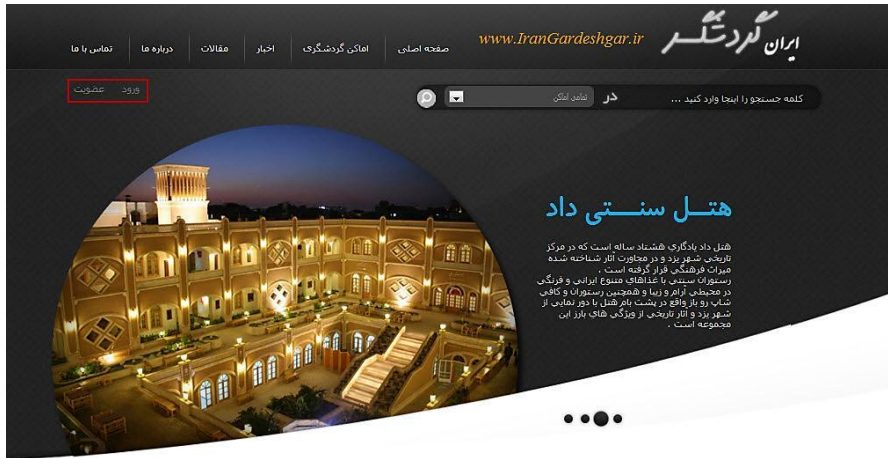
ایران گردشگر
www.IranGardeshgar.ir

صفحه اصلی | اماکن گردشگری | اخبار | مقالات | درباره ما | تماس با ما

ورود | عضویت

کلمه جستجو را اینجا وارد کنید ... در تمامی اماکن

هتـل سنـتی داد

هتل داد یادگاری هشتاد ساله است که در مرکز تاریخی شهر یزد و در مجاورت آثار شناخته شده میراث فرهنگی قرار گرفته است .
رستوران سنتی با غذاهای متنوع ایرانی و فرنگی در محیطی آرام و زیبا و همچنین رستوران و کافی شاپ رو باز واقع در پشت بام هتل با دور نمایی از شهر یزد و آثار تاریخی از ویژگی های بارز این مجموعه است .